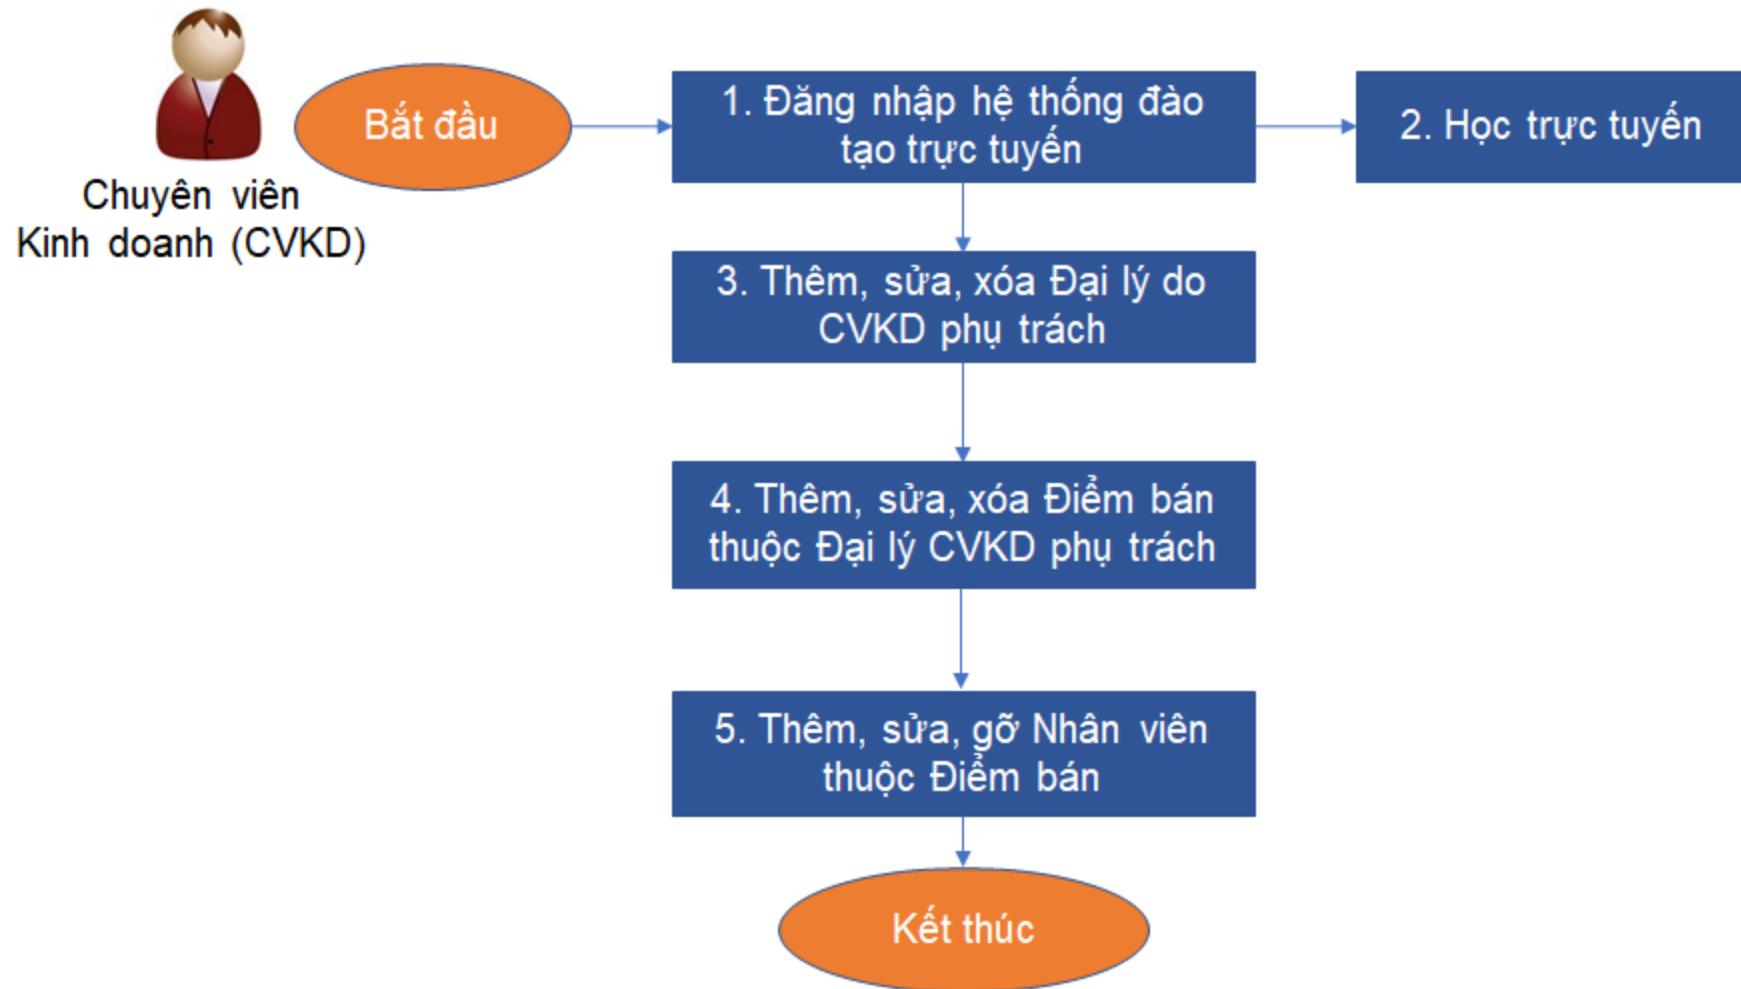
Chuyên viên Kinh doanh (CVKD)

Bắt đầu

1. Đăng nhập hệ thống đào tạo trực tuyến

2. Học trực tuyến

3. Thêm, sửa, xóa Đại lý do CVKD phụ trách

4. Thêm, sửa, xóa Điểm bán thuộc Đại lý CVKD phụ trách

5. Thêm, sửa, gỡ Nhân viên thuộc Điểm bán

Kết thúc